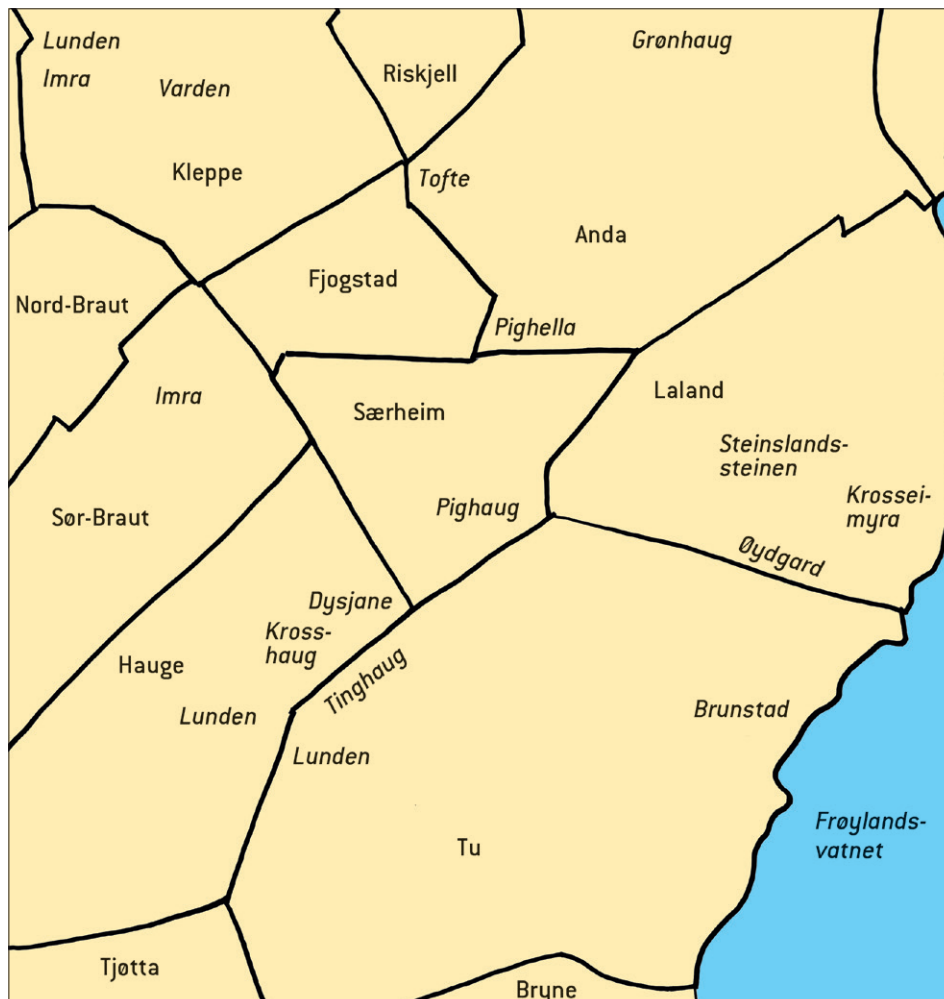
Lunden
Imra
Varden
Kleppe
Riskjell
Grønhaug
Tofte
Anda
Nord-Braut
Fjogstad
Pighella
Imra
Særheim
Laland
Steinslands-steinen
Krossei-myra
Sør-Braut
Pighaug
Øydgard
Dysjane
Kross-haug
Hauge
Tinghaug
Lunden
Brunstad
Lunden
Frøylands-vatnet
Tu
Tjøtta
Brune